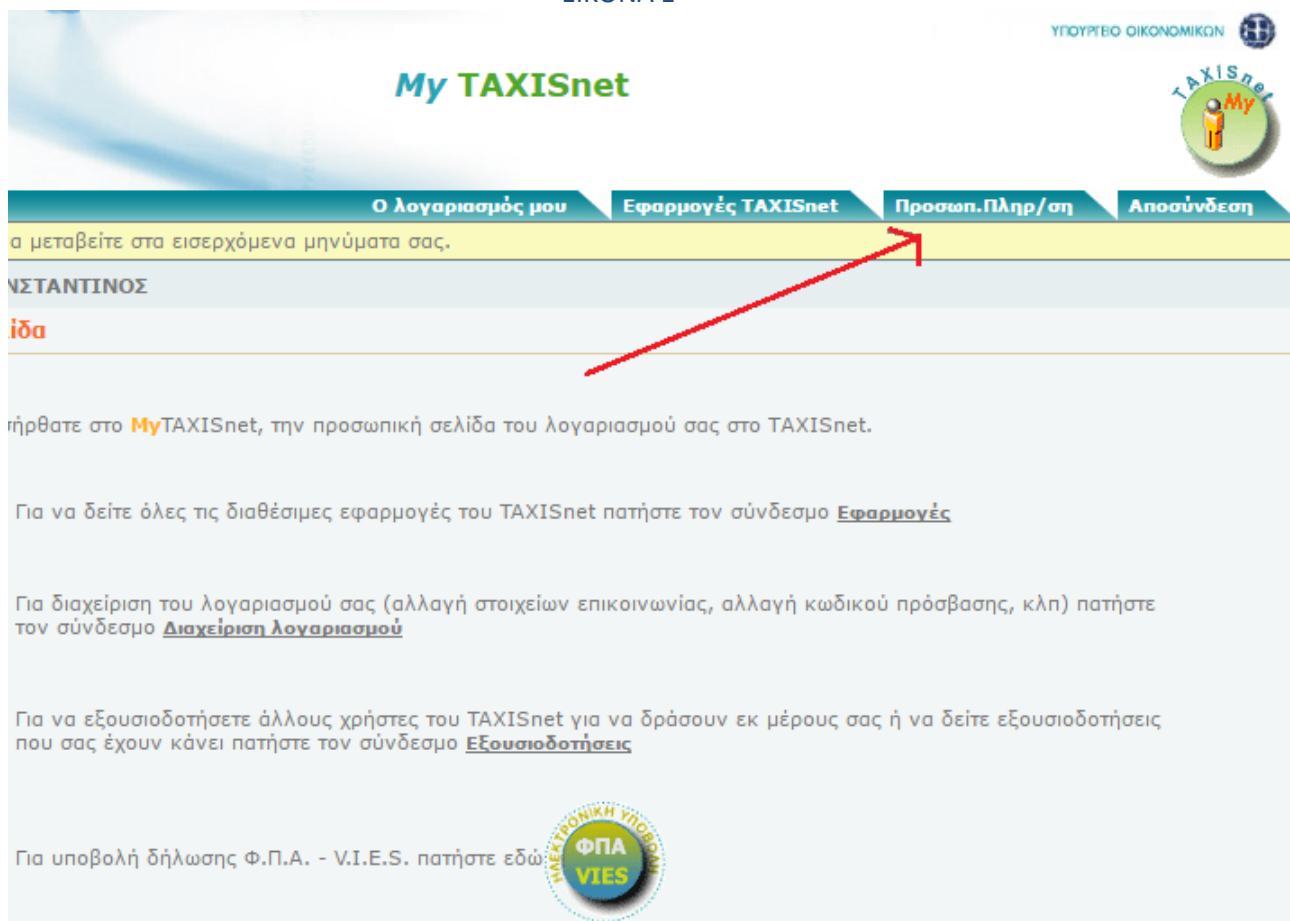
ΕΙΚΟΝΑ 2

ΥΠΟΥΡΓΕΙΟ ΟΙΚΟΝΟΜΙΚΩΝ

My TAXISnet

TAXISnet My

Ο λογαριασμός μου | Εφαρμογές TAXISnet | Προσωπ.Πληρ/ση | Αποσύνδεση

α μεταβείτε στα εισερχόμενα μηνύματα σας.

ΝΣΤΑΝΤΙΝΟΣ

ίδα

ήρθατε στο MyTAXISnet, την προσωπική σελίδα του λογαριασμού σας στο TAXISnet.

Για να δείτε όλες τις διαθέσιμες εφαρμογές του TAXISnet πατήστε τον σύνδεσμο Εφαρμογές

Για διαχείριση του λογαριασμού σας (αλλαγή στοιχείων επικοινωνίας, αλλαγή κωδικού πρόσβασης, κλπ) πατήστε τον σύνδεσμο Διαχείριση λογαριασμού

Για να εξουσιοδοτήσετε άλλους χρήστες του TAXISnet για να δράσουν εκ μέρους σας ή να δείτε εξουσιοδοτήσεις που σας έχουν κάνει πατήστε τον σύνδεσμο Εξουσιοδοτήσεις

Για υποβολή δήλωσης Φ.Π.Α. - V.I.E.S. πατήστε εδώ

ΗΛΕΚΤΡΟΝΙΚΗ ΥΠΟΒΟΛΗ ΦΠΑ VIES